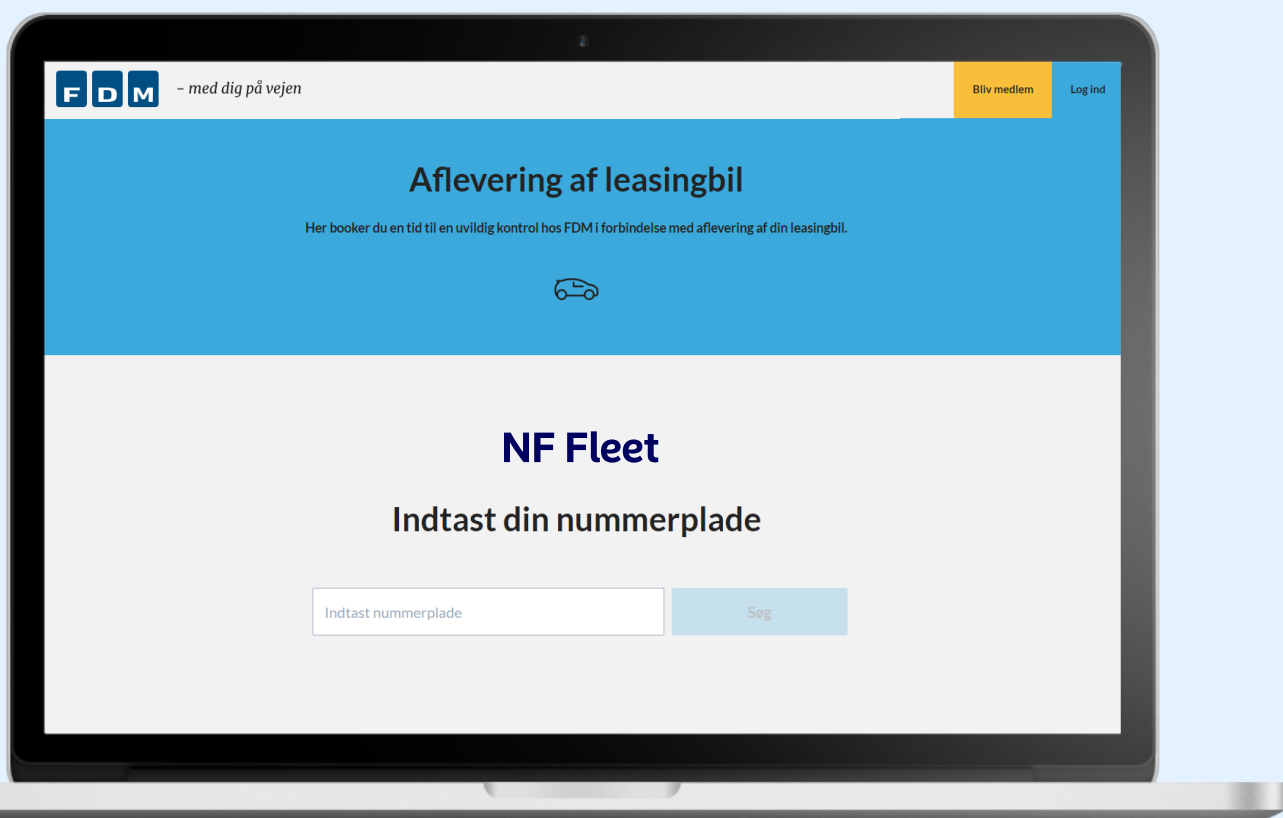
F D M – med dig på vejen

Bliv medlem

Log ind

Aflevering af leasingbil

Her booker du en tid til en uvildig kontrol hos FDM i forbindelse med aflevering af din leasingbil.

NF Fleet

Indtast din nummerplade

Indtast nummerplade

Søg